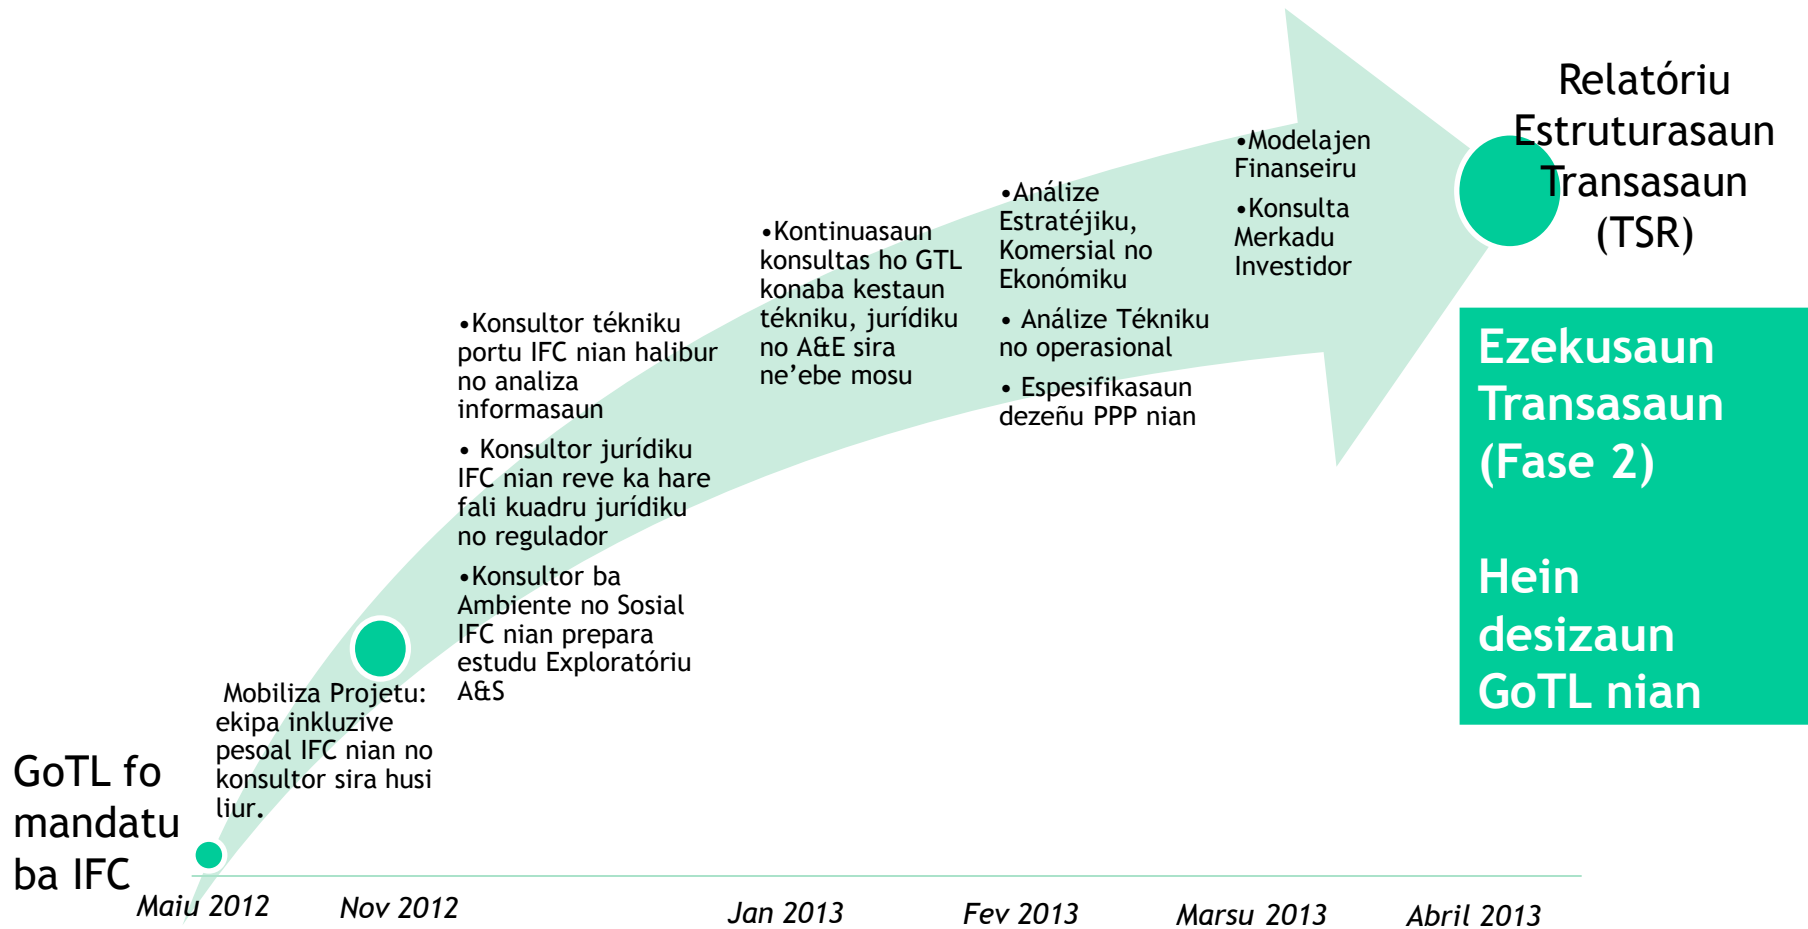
GoTL fo mandatu ba IFC

Mobiliza Projetu: ekipa inkluzive pesoal IFC nian no konsultor sira husi liur.

•Konsultor tékniku portu IFC nian halibur no analiza informasaun

• Konsultor jurídiku IFC nian reve ka hare fali kuadru jurídiku no regulador

•Konsultor ba Ambiente no Sosial IFC nian prepara estudu Exploratóriu A&S

•Kontinuasaun konsultas ho GTL konaba kestaun tékniku, jurídiku no A&E sira ne'ebe mosu

•Análize Estratéjiku, Komersial no Ekonómiku

• Análize Tékniku no operasional

• Espesifikasaun dezeñu PPP nian

•Modelajen Finanseiru

•Konsulta Merkadu Investidor

Relatóriu Estruturasaun Transasaun (TSR)

Ezekusaun Transasaun (Fase 2)

Hein desizaun GoTL nian

Maiu 2012
Nov 2012
Jan 2013
Fev 2013
Marsu 2013
Abril 2013